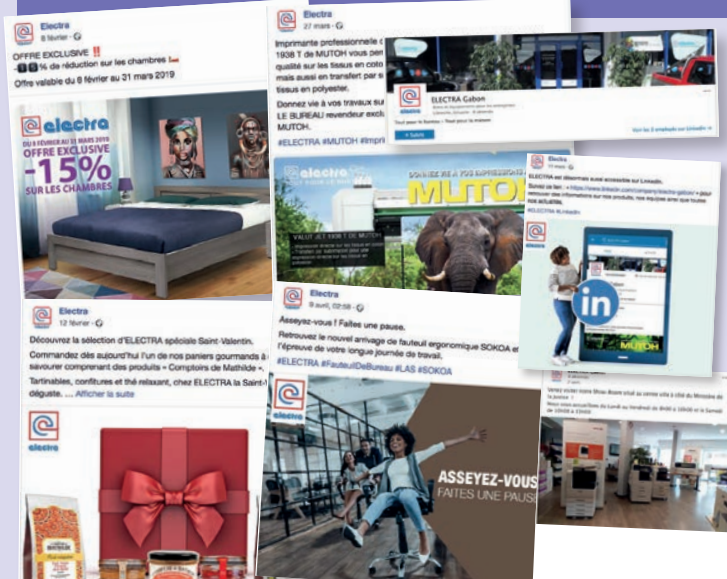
Electra
6 février ·

OFFRE EXCLUSIVE ‼
-15% de réduction sur les chambres
Offre valable du 6 février au 31 mars 2019

electra
DU 6 FÉVRIER AU 31 MARS 2019
OFFRE EXCLUSIVE
-15%
SUR LES CHAMBRES

Electra
27 mars ·

Imprimante professionnelle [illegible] 1938 T de MUTOH vous per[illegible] qualité sur les tissus en coto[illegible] mais aussi en transfert par s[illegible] tissus en polyester.

Donnez vie à vos travaux su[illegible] LE BUREAU revendeur exclu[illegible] MUTOH.

#ELECTRA #MUTOH #Impri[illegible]

ELECTRA Gabon
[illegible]
+ Suivre
Voir les 3 employés sur LinkedIn

electra
DONNEZ VIE À VOS IMPRESSIONS
MUTOH
VALABLE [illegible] DE MUTOH

Electra
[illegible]
ELECTRA est désormais aussi accessible sur LinkedIn.
Suivez us ici : www.linkedin.com/company/electra-gabon/ pour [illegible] nos actualités.
#ELECTRA #LinkedIn

in
MUTOH

Electra
9 avril, 02:58 ·

Asseyez-vous ! Faites une pause.

Retrouvez le nouvel arrivage de fauteuil ergonomique SOKOA e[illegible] l'épreuve de votre longue journée de travail.

#ELECTRA #FauteuilDeBureau #LAS #SOKOA

electra

ASSEYEZ-VOUS
FAITES UNE PAUS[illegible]

Electra
12 février ·

Découvrez la sélection d'ELECTRA spéciale Saint-Valentin.

Commandez dès aujourd'hui l'un de nos paniers gourmands à savourer comprenant des produits « Comptoirs de Mathilde ».

Tartinables, confitures et thé relaxant, chez ELECTRA la Saint-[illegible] déguste. ... Afficher la suite

electra

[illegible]
Venez visiter notre Show Room situé au centre ville à côté du Ministère de la Justice !
Nous vous accueillons du Lundi au Vendredi de 8h00 à 12h00 et le Samedi de 10h00 à 13h00